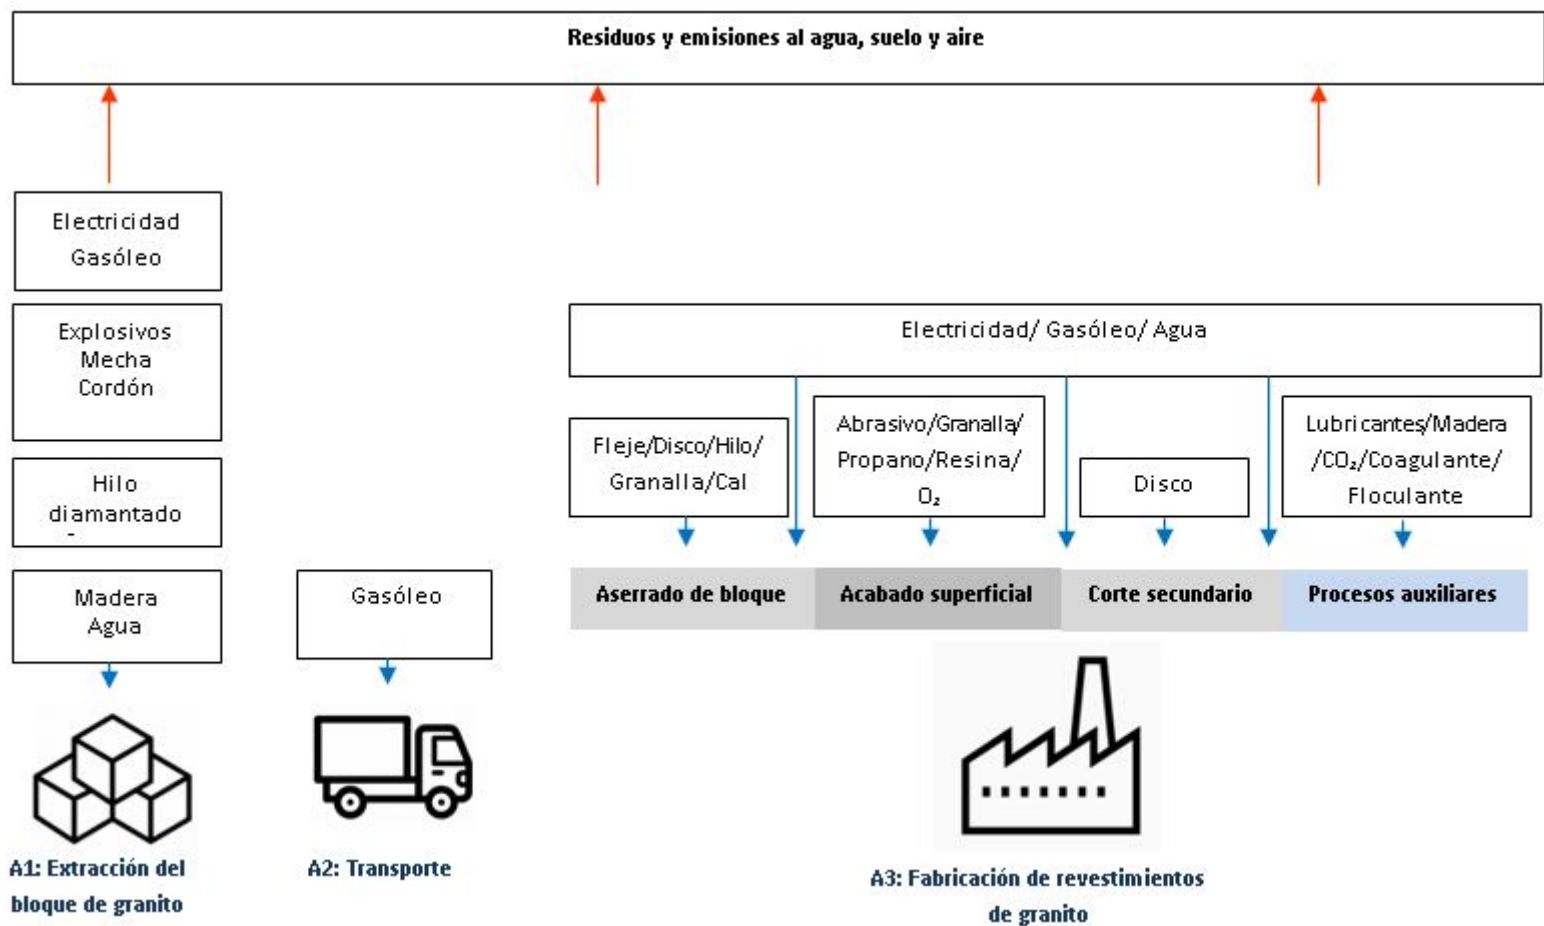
Residuos y emisiones al agua, suelo y aire

Electricidad
Gasóleo

Explosivos
Mecha
Cordón

Hilo
diamantado

Madera
Agua

Gasóleo

Electricidad/ Gasóleo/ Agua

Fleje/Disco/Hilo/ Granalla/Cal

Abrasivo/Granalla/ Propano/Resina/ $O_2$

Disco

Lubricantes/Madera /$CO_2$/Coagulante/ Floculante

Aserrado de bloque

Acabado superficial

Corte secundario

Procesos auxiliares

A1: Extracción del bloque de granito

A2: Transporte

A3: Fabricación de revestimientos de granito